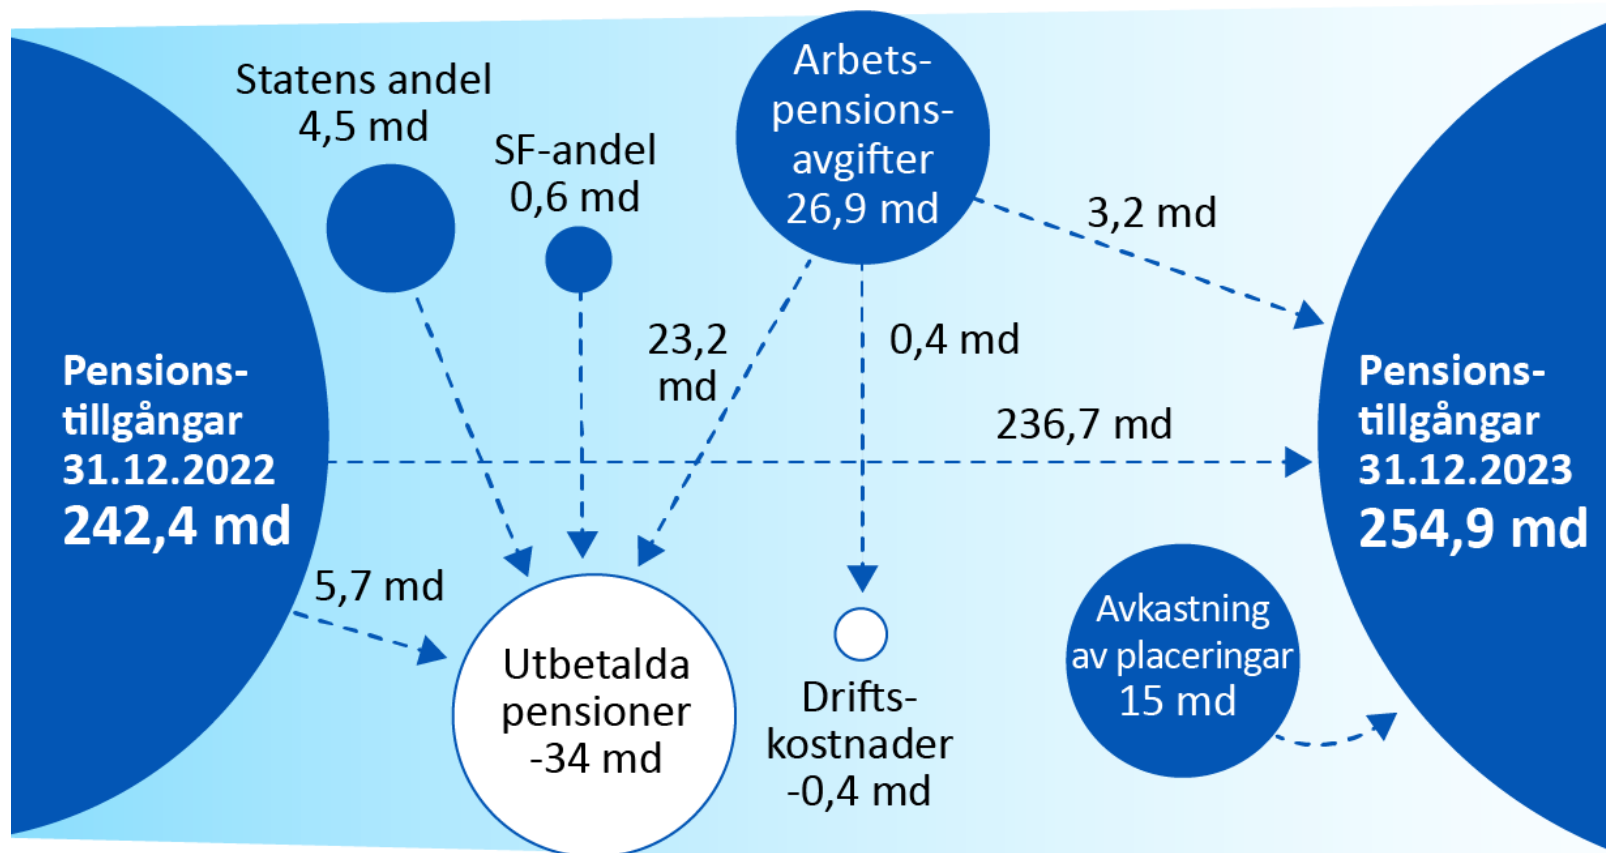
Statens andel
4,5 md

SF-andel
0,6 md

Arbetspensionsavgifter
26,9 md

3,2 md

Pensionstillgångar
31.12.2022
242,4 md

23,2 md

0,4 md

236,7 md

Pensionstillgångar
31.12.2023
254,9 md

5,7 md

Utbetalda pensioner
-34 md

Driftskostnader
-0,4 md

Avkastning av placeringar
15 md